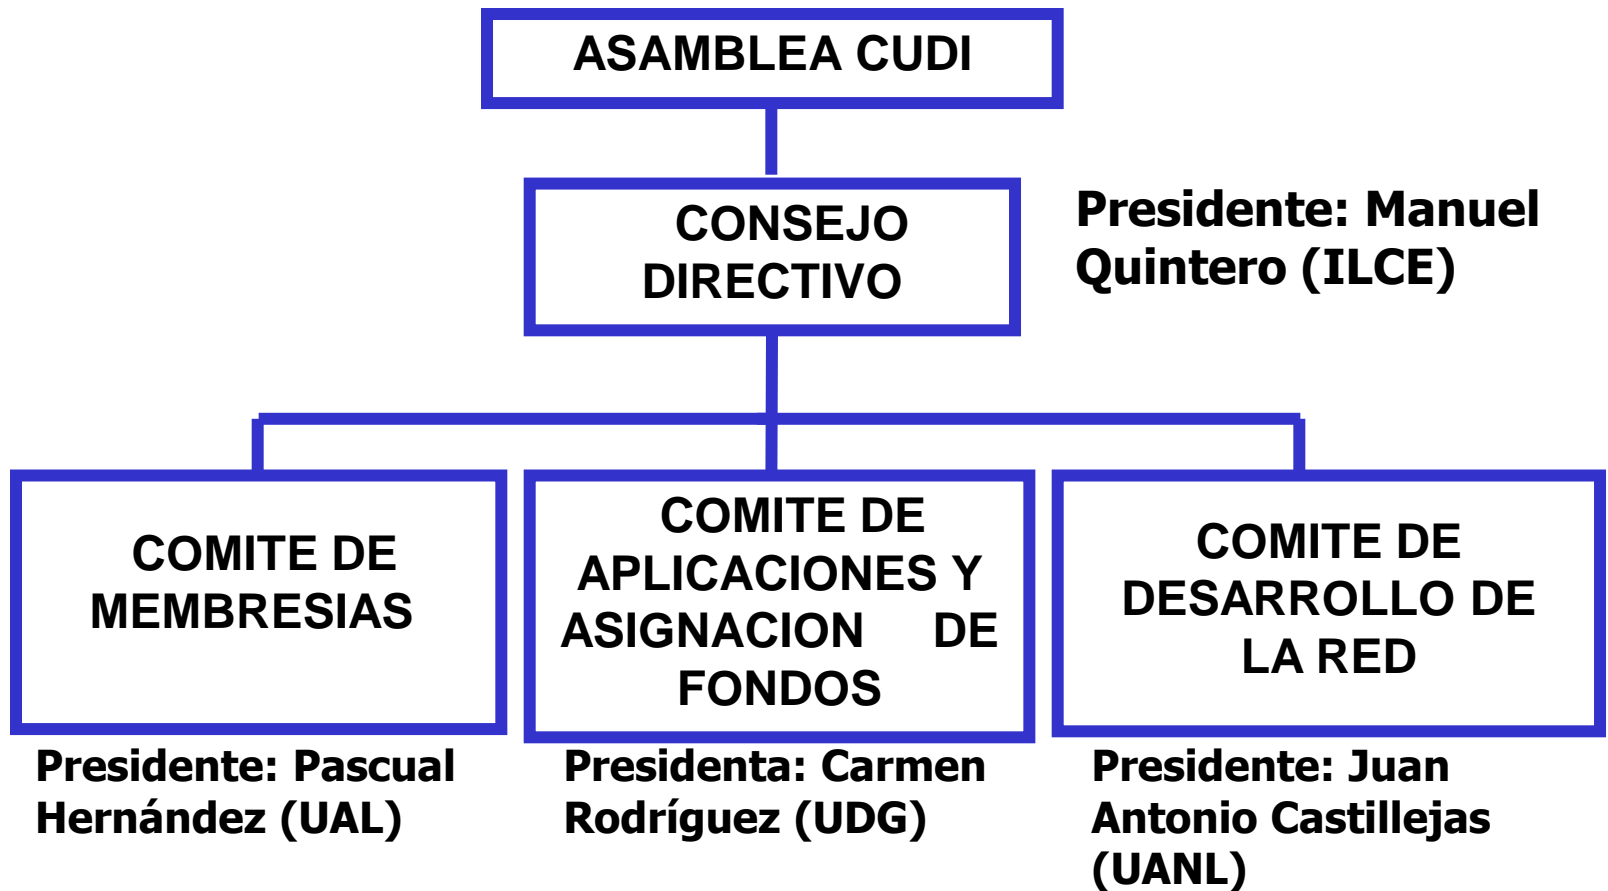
ASAMBLEA CUDI

CONSEJO DIRECTIVO

Presidente: Manuel Quintero (ILCE)

COMITE DE MEMBRESIAS

COMITE DE APLICACIONES Y ASIGNACION DE FONDOS

COMITE DE DESARROLLO DE LA RED

Presidente: Pascual Hernández (UAL)

Presidenta: Carmen Rodríguez (UDG)

Presidente: Juan Antonio Castillejas (UANL)